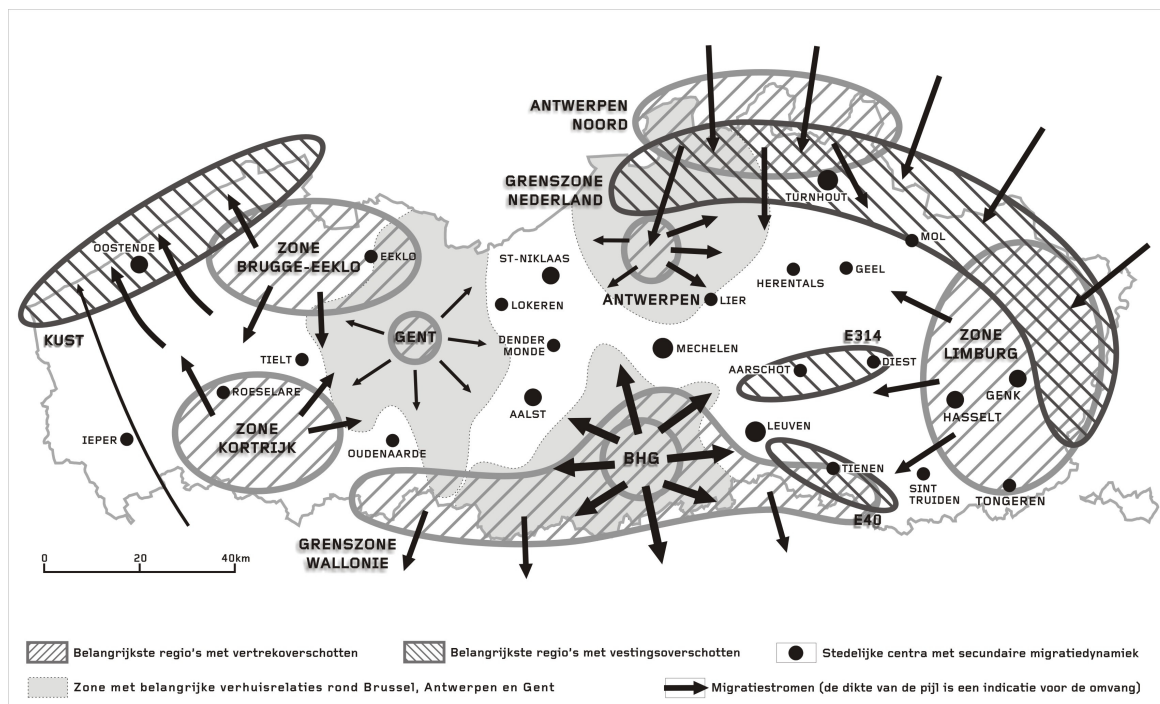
ANTWERPEN NOORD

GRENSZONE NEDERLAND

TURNHOUT

MOL

KUST

OOSTENDE

ZONE BRUGGE-EEKLO

EEKLO

ST-NIKLAAS

LOKEREN

ANTWERPEN

LIER

HERENTALS

GEEL

GENT

DENDER MONDE

MECHELEN

E314

DIEST

ZONE LIMBURG

TIELT

AARSCHOT

GENK

ROESELARE

AALST

HASSELT

IEPER

ZONE KORTRIJK

OUDENAARDE

LEUVEN

BHG

TIENEN

SINT TRUIDEN

TONGEREN

E40

GRENSZONE WALLONIE

0 20 40km

Belangrijkste regio's met vertrekoverschotten

Belangrijkste regio's met vestingsoverschotten

Stedelijke centra met secundaire migratiedynamiek

Zone met belangrijke verhuisrelaties rond Brussel, Antwerpen en Gent

Migratiestromen (de dikte van de pijl is een indicatie voor de omvang)